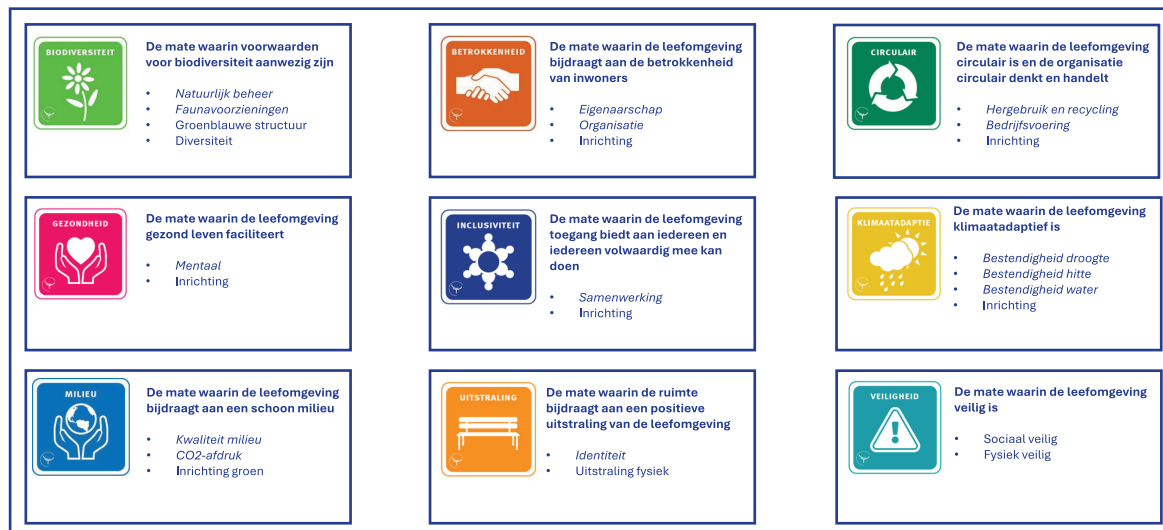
BIODIVERSITEIT

De mate waarin voorwaarden voor biodiversiteit aanwezig zijn

- Natuurlijk beheer
- Faunavoorzieningen
- Groenblauwe structuur
- Diversiteit

BETROKKENHEID

De mate waarin de leefomgeving bijdraagt aan de betrokkenheid van inwoners

- Eigenaarschap
- Organisatie
- Inrichting

CIRCULAIR

De mate waarin de leefomgeving circulair is en de organisatie circulair denkt en handelt

- Hergebruik en recycling
- Bedrijfsvoering
- Inrichting

GEZONDHEID

De mate waarin de leefomgeving gezond leven faciliteert

- Mentaal
- Inrichting

INCLUSIVITEIT

De mate waarin de leefomgeving toegang biedt aan iedereen en iedereen volwaardig mee kan doen

- Samenwerking
- Inrichting

KLIMAATADAPTIE

De mate waarin de leefomgeving klimaatadaptief is

- Bestendigheid droogte
- Bestendigheid hitte
- Bestendigheid water
- Inrichting

MILIEU

De mate waarin de leefomgeving bijdraagt aan een schoon milieu

- Kwaliteit milieu
- CO2-afdruk
- Inrichting groen

UITSTRALING

De mate waarin de ruimte bijdraagt aan een positieve uitstraling van de leefomgeving

- Identiteit
- Uitstraling fysiek

VEILIGHEID

De mate waarin de leefomgeving veilig is

- Sociaal veilig
- Fysiek veilig